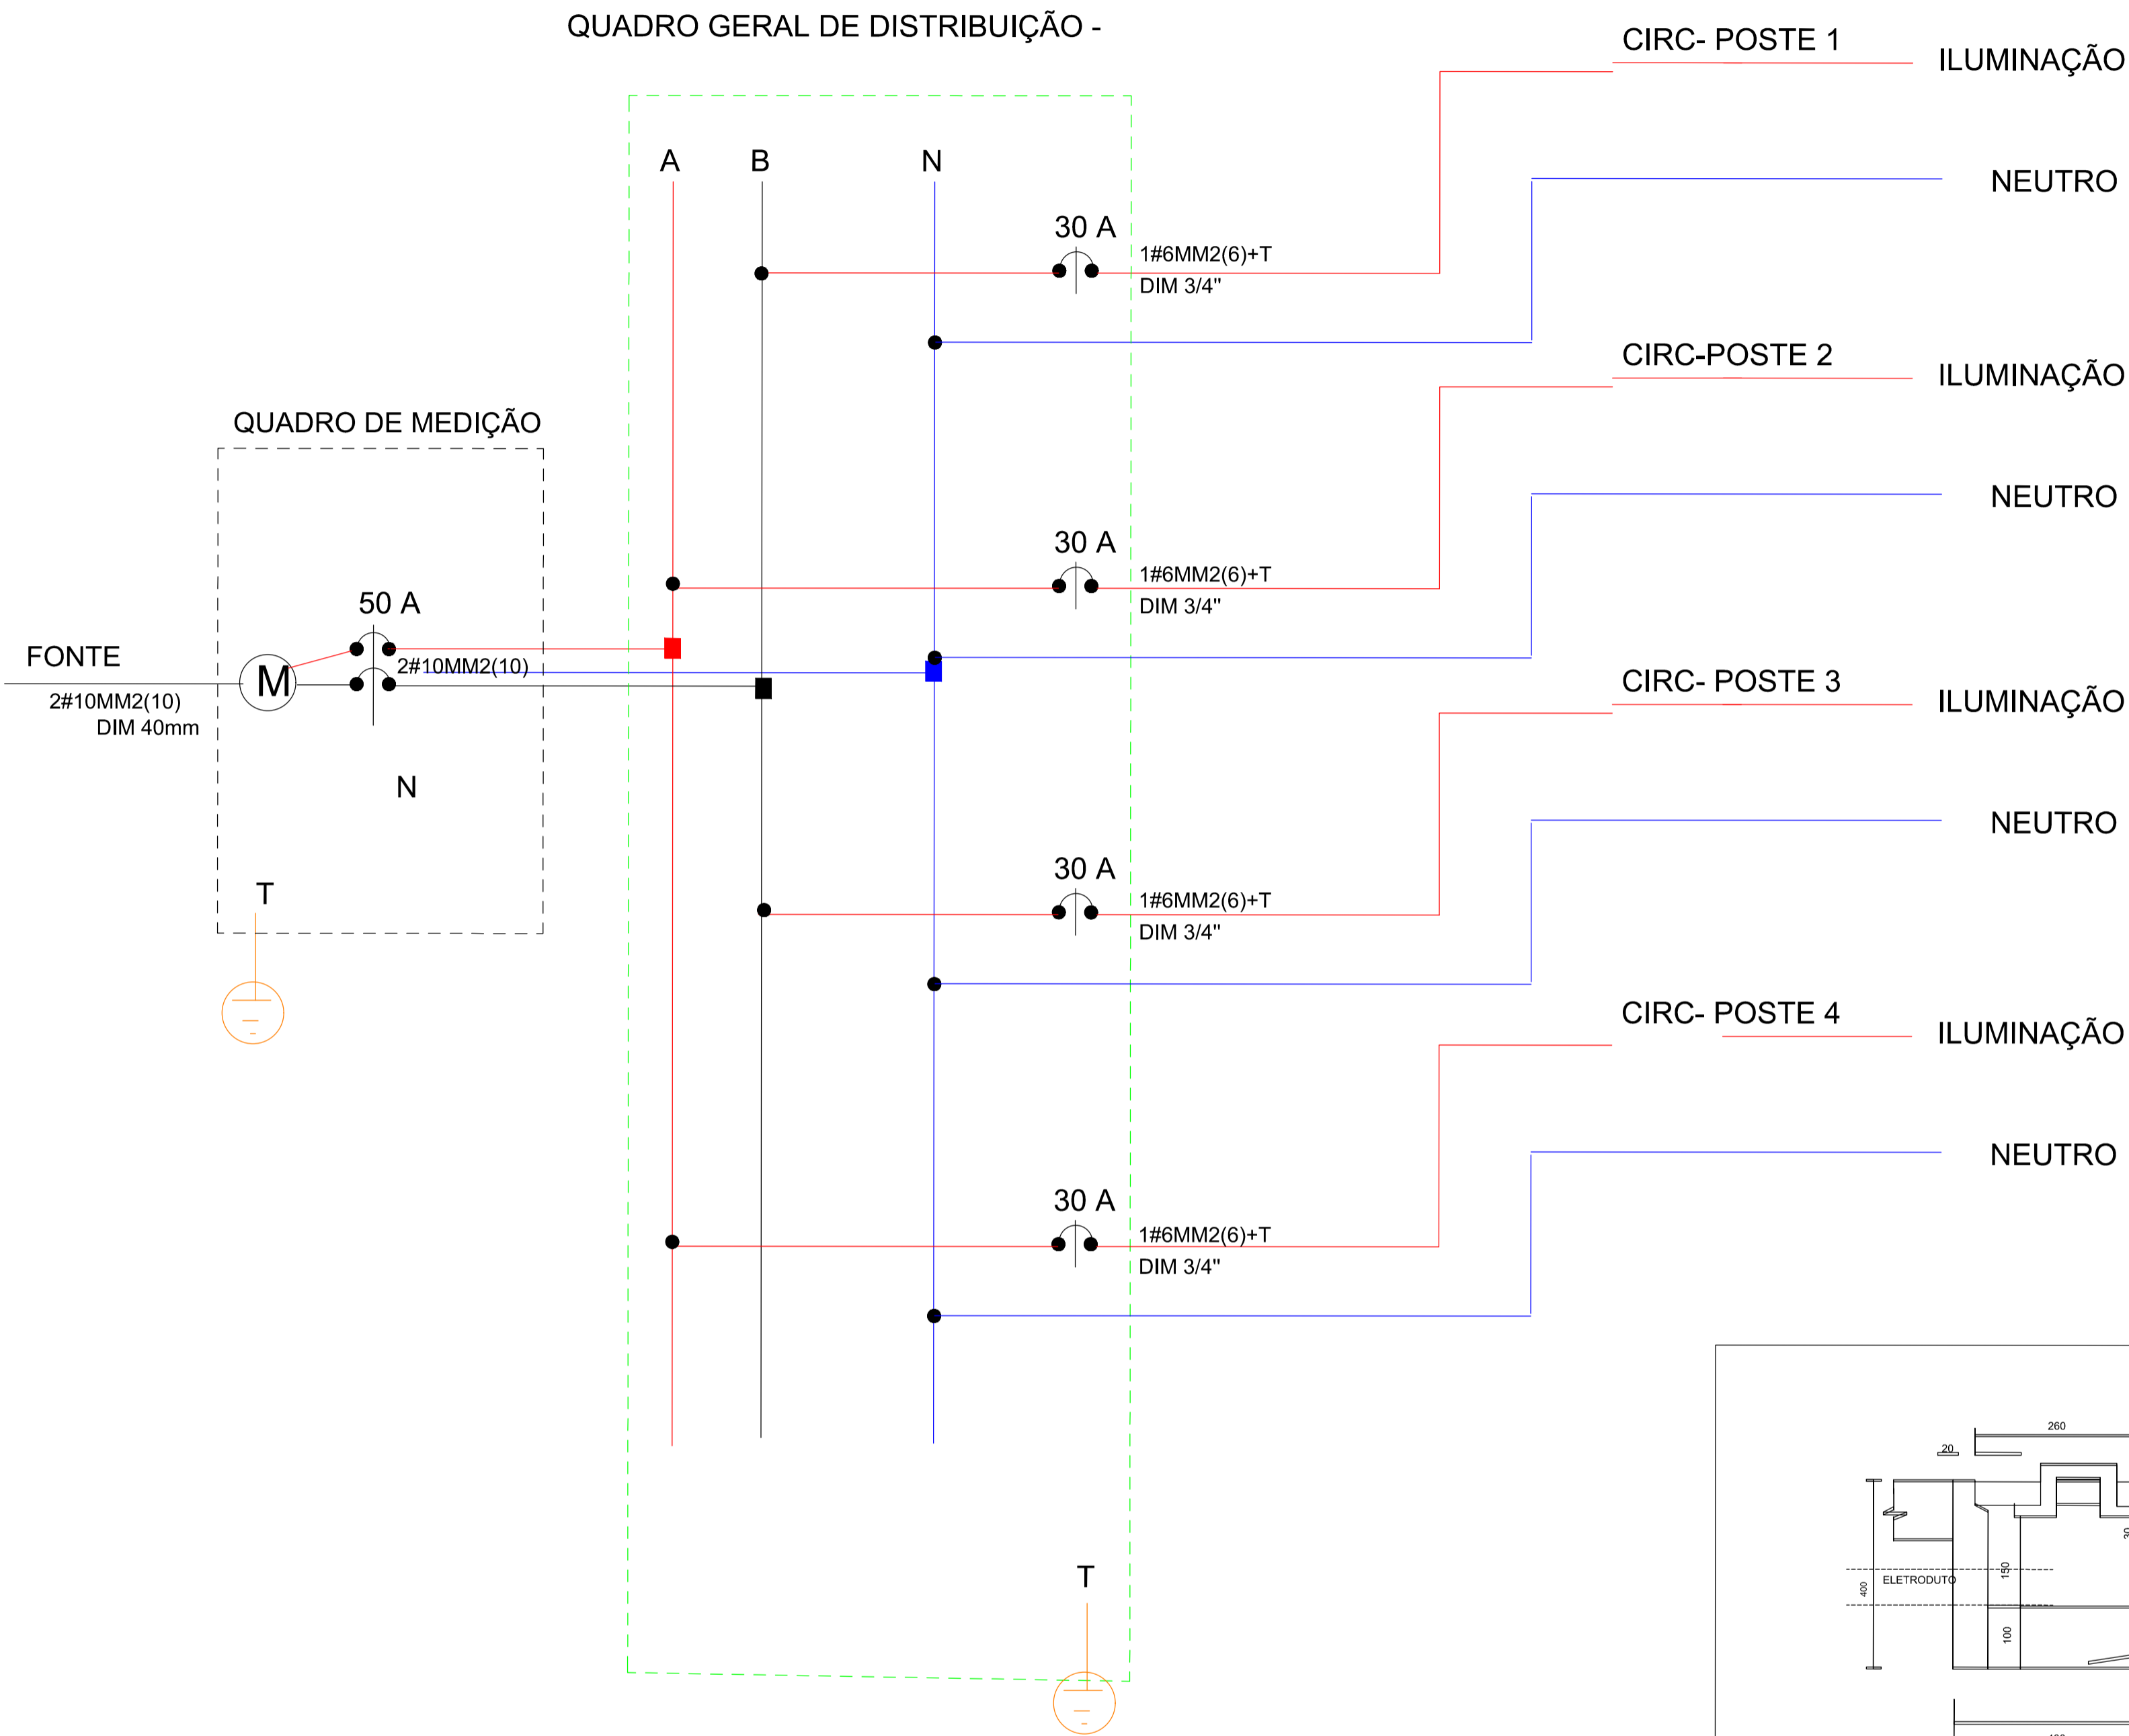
QUADRO GERAL DE DISTRIBUIÇÃO -

CIRC- POSTE 1
ILUMINAÇÃO
NEUTRO

A B N

30 A
1#6MM2(6)+T
DIM 3/4"

CIRC-POSTE 2
ILUMINAÇÃO
NEUTRO

QUADRO DE MEDIÇÃO

30 A
1#6MM2(6)+T
DIM 3/4"

50 A
FONTE
2#10MM2(10)
M
2#10MM2(10)
DIM 40mm

CIRC- POSTE 3
ILUMINAÇÃO
NEUTRO

N

30 A
1#6MM2(6)+T
DIM 3/4"

T

CIRC- POSTE 4
ILUMINAÇÃO
NEUTRO

30 A
1#6MM2(6)+T
DIM 3/4"

T

260
20
ELETRODUTO
400
150
100